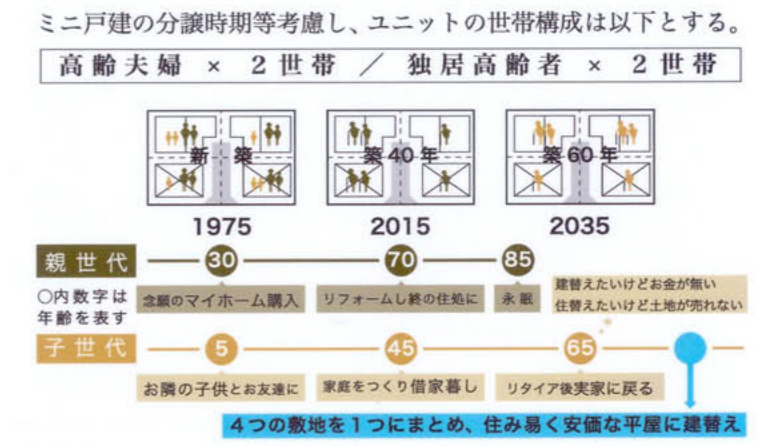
ミニ戸建の分譲時期等考慮し、ユニットの世帯構成は以下とする。

高齢夫婦 × 2世帯 ／ 独居高齢者 × 2世帯

新 築

築40年

築60年

1975

2015

2035

親世代

30

70

85

○内数字は年齢を表す

念願のマイホーム購入

リフォームし終の住処に

永眠

建替えたいけどお金が無い
住替えたいけど土地が売れない

子世代

5

45

65

お隣の子供とお友達に

家庭をつくり借家暮し

リタイア後実家に戻る

4つの敷地を1つにまとめ、住み易く安価な平屋に建替え